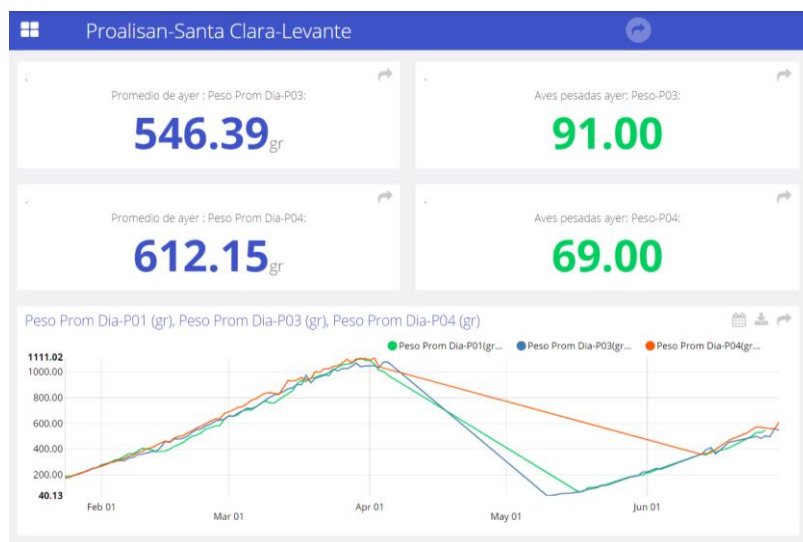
Proalisan-Santa Clara-Levante

Promedio de ayer : Peso Prom Dia-P03:
546.39gr

Aves pesadas ayer: Peso-P03:
91.00

Promedio de ayer : Peso Prom Dia-P04:
612.15gr

Aves pesadas ayer: Peso-P04:
69.00

Peso Prom Dia-P01 (gr), Peso Prom Dia-P03 (gr), Peso Prom Dia-P04 (gr)

Peso Prom Dia-P01(gr... Peso Prom Dia-P03(gr... Peso Prom Dia-P04(gr...

1111.02
1000.00
800.00
600.00
400.00
200.00
40.13

Feb 01
Mar 01
Apr 01
May 01
Jun 01